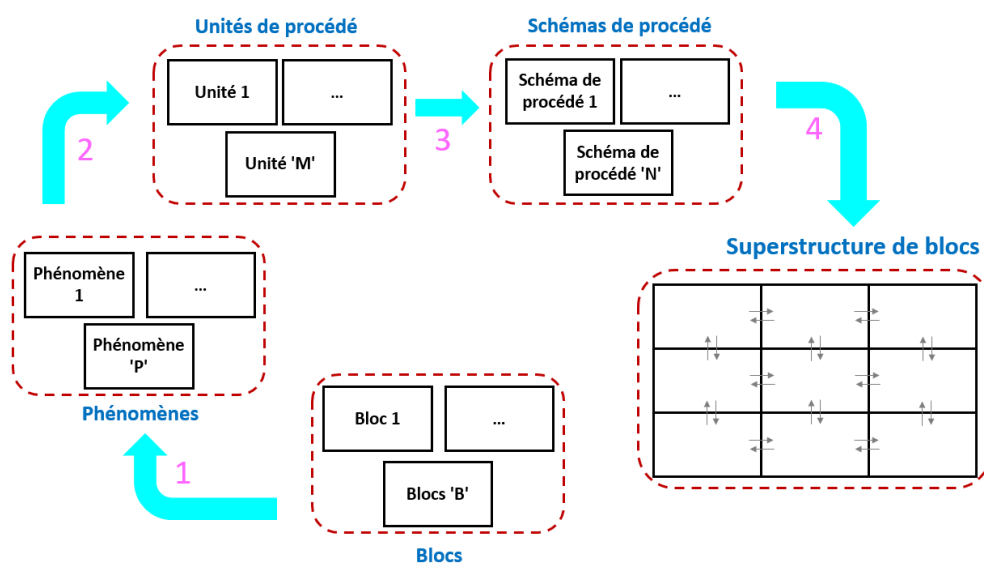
Unités de procédé

Unité 1

...

Unité 'M'

Schémas de procédé

Schéma de procédé 1

...

Schéma de procédé 'N'

2

3

4

Superstructure de blocs

Phénomène 1

...

Phénomène 'P'

Phénomènes

Bloc 1

...

Blocs 'B'

Blocs

1